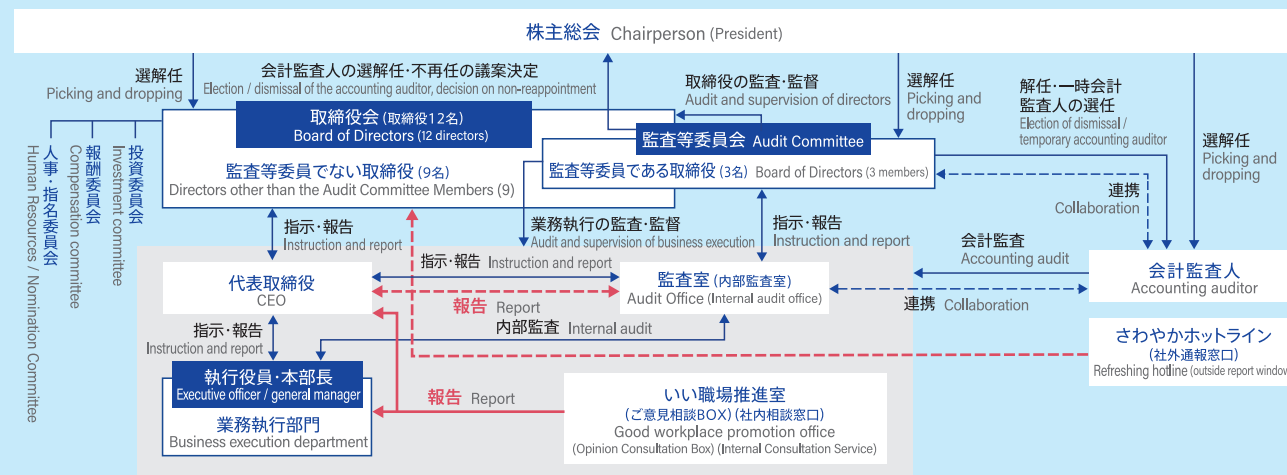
株主総会 Chairperson (President)

選解任
Picking and dropping

会計監査人の選解任・不再任の議案決定
Election / dismissal of the accounting auditor, decision on non-reappointment

取締役会 (取締役12名)
Board of Directors (12 directors)

監査等委員でない取締役 (9名)
Directors other than the Audit Committee Members (9)

取締役の監査・監督
Audit and supervision of directors

監査等委員会 Audit Committee

監査等委員である取締役 (3名) Board of Directors (3 members)

選解任
Picking and dropping

解任・一時会計監査人の選任
Election of dismissal / temporary accounting auditor

選解任
Picking and dropping

連携
Collaboration

人事・指名委員会
Human Resources / Nomination Committee

報酬委員会
Compensation committee

投資委員会
Investment committee

指示・報告
Instruction and report

業務執行の監査・監督
Audit and supervision of business execution

指示・報告
Instruction and report

会計監査
Accounting audit

代表取締役
CEO

指示・報告 Instruction and report

監査室 (内部監査室)
Audit Office (Internal audit office)

会計監査人
Accounting auditor

報告 Report

連携 Collaboration

内部監査 Internal audit

指示・報告
Instruction and report

さわやかホットライン
(社外通報窓口)
Refreshing hotline (outside report window

執行役員・本部長
Executive officer / general manager

業務執行部門
Business execution department

報告 Report

いい職場推進室
(ご意見相談BOX) (社内相談窓口)
Good workplace promotion office
(Opinion Consultation Box) (Internal Consultation Service)